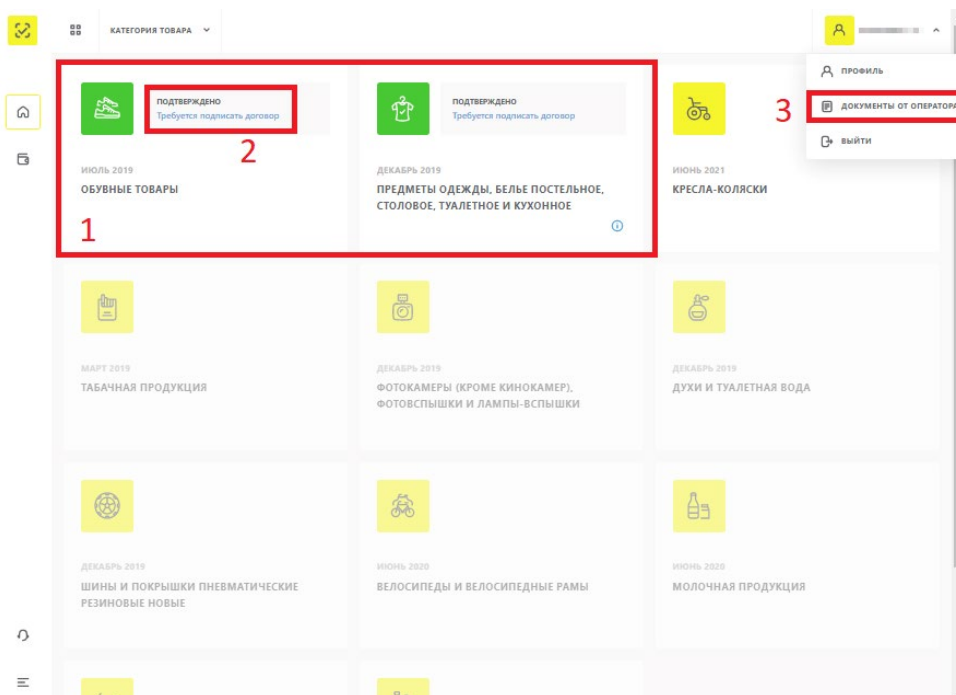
КАТЕГОРИЯ ТОВАРА

ПРОФИЛЬ
3
ДОКУМЕНТЫ ОТ ОПЕРАТОРА
ВЫЙТИ

ПОДТВЕРЖДЕНО
Требуется подписать договор
2
ИЮЛЬ 2019
ОБУВНЫЕ ТОВАРЫ
1

ПОДТВЕРЖДЕНО
Требуется подписать договор
ДЕКАБРЬ 2019
ПРЕДМЕТЫ ОДЕЖДЫ, БЕЛЬЕ ПОСТЕЛЬНОЕ, СТОЛОВОЕ, ТУАЛЕТНОЕ И КУХОННОЕ

ИЮНЬ 2021
КРЕСЛА-КОЛЯСКИ

МАРТ 2019
ТАБАЧНАЯ ПРОДУКЦИЯ

ДЕКАБРЬ 2019
ФОТОКАМЕРЫ (КРОМЕ КИНОКАМЕР), ФОТОВСПЫШКИ И ЛАМПЫ-ВСПЫШКИ

ДЕКАБРЬ 2019
ДУХИ И ТУАЛЕТНАЯ ВОДА

ДЕКАБРЬ 2019
ШИНЫ И ПОКРЫШКИ ПНЕВМАТИЧЕСКИЕ РЕЗИНОВЫЕ НОВЫЕ

ИЮНЬ 2020
ВЕЛОСИПЕДЫ И ВЕЛОСИПЕДНЫЕ РАМЫ

ИЮНЬ 2020
МОЛОЧНАЯ ПРОДУКЦИЯ